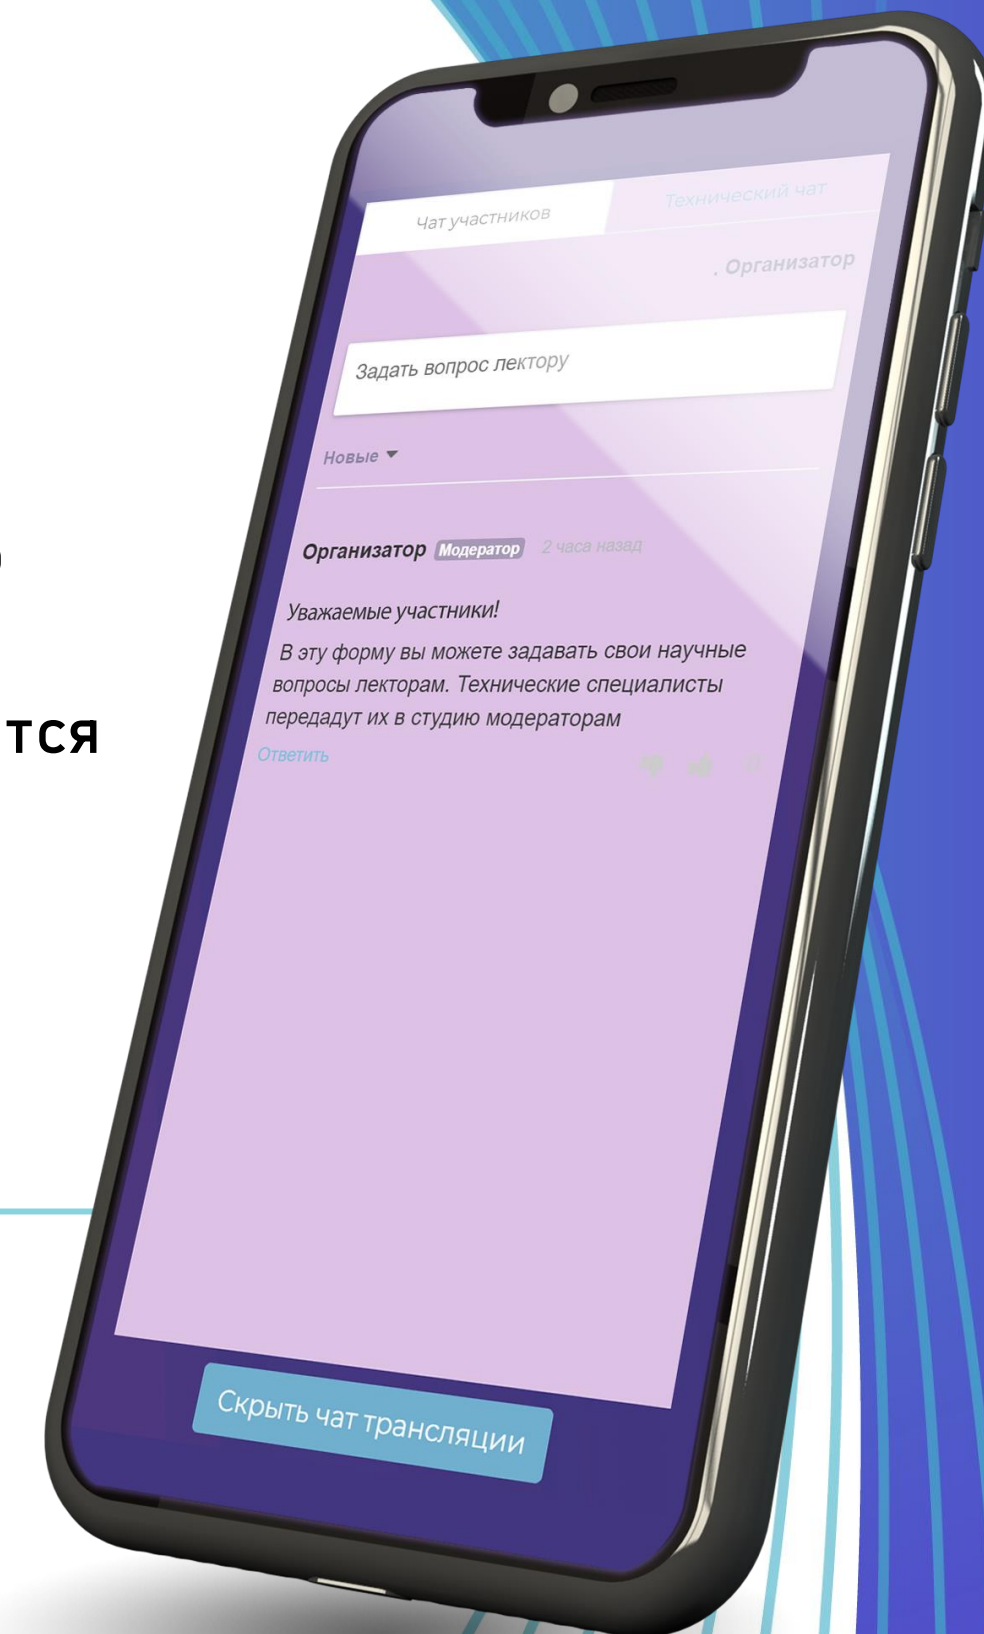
тся

Чат участников

Технический чат

. Организатор

Задать вопрос лектору

Новые

Организатор Модератор 2 часа назад

Уважаемые участники!

В эту форму вы можете задавать свои научные вопросы лекторам. Технические специалисты передадут их в студию модераторам

Ответить

Скрыть чат трансляции